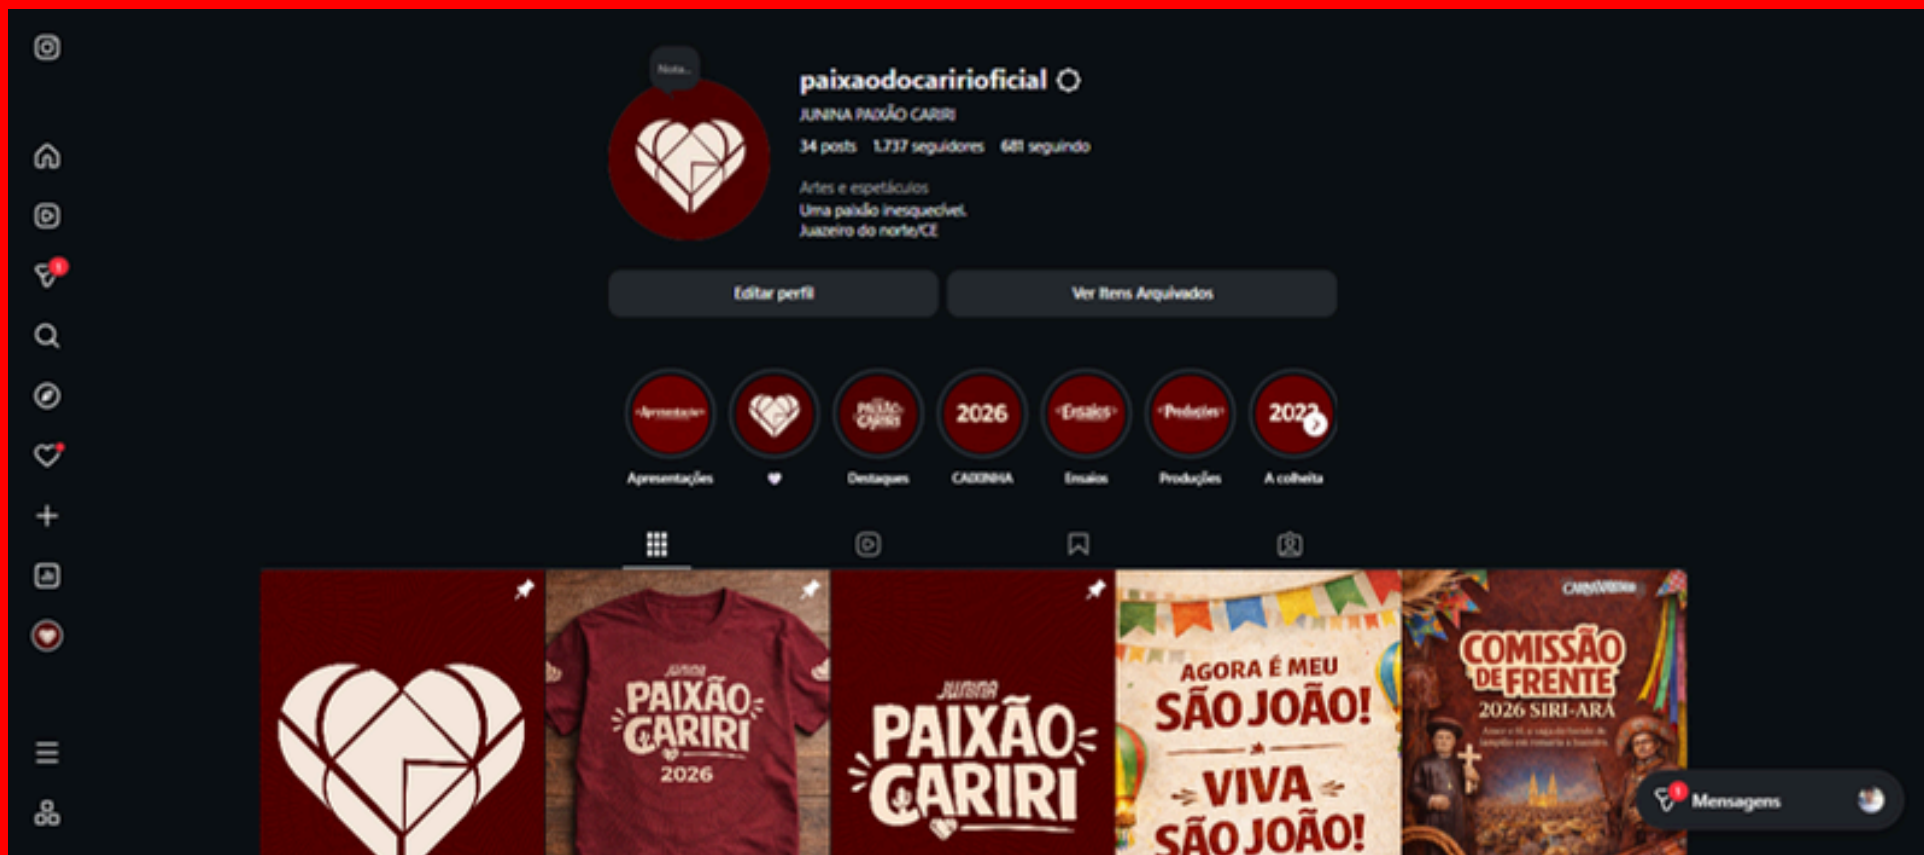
Nota...

paixaodocaririoficial

JUNINA PAIXÃO CARIRI

34 posts 1.737 seguidores 681 seguindo

Artes e espetáculos
Uma paixão inesquecível.
Juazeiro do norte/CE

Editar perfil

Ver itens Arquivados

Apresentação
Paixão Cariri
2026
Ensaios
Produções
2022

Apresentações
❤
Destaques
CAIXINHA
Ensaios
Produções
A colheita

JUNINA
PAIXÃO CARIRI
2026

JUNINA
PAIXÃO CARIRI

AGORA É MEU SÃO JOÃO!
VIVA SÃO JOÃO!

CARIRIARENA
COMISSÃO DE FRENTE
2026 SIRI-ARA

Mensagens